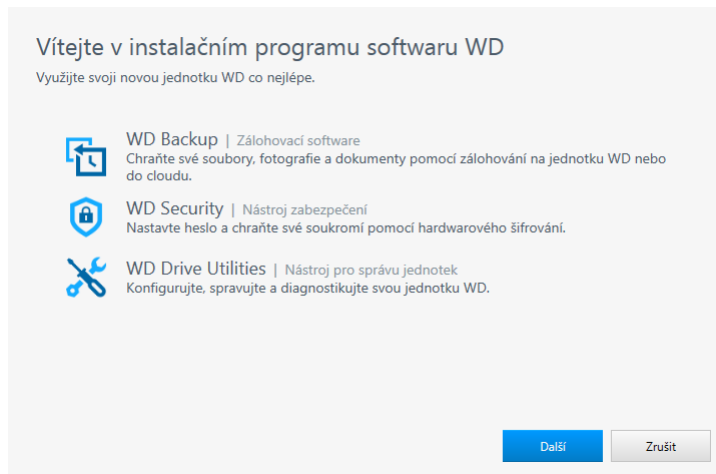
Vítejte v instalačním programu softwaru WD
Využijte svoji novou jednotku WD co nejlépe.

WD Backup | Zálohovací software
Chraňte své soubory, fotografie a dokumenty pomocí zálohování na jednotku WD nebo do cloudu.

WD Security | Nástroj zabezpečení
Nastavte heslo a chraňte své soukromí pomocí hardwarového šifrování.

WD Drive Utilities | Nástroj pro správu jednotek
Konfigurujte, spravujte a diagnostikujte svou jednotku WD.

Další
Zrušit